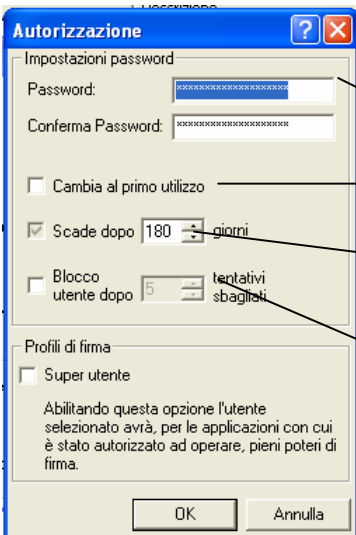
Autorizzazione

Impostazioni password

Password: xxxxxxxxxxxxxxxxxxxx

Conferma Password: xxxxxxxxxxxxxxxxxxxx

Cambia al primo utilizzo

Scade dopo 180 giorni

Blocco utente dopo 5 tentativi sbagliati

Profili di firma

Super utente

Abilitando questa opzione l'utente selezionato avrà, per le applicazioni con cui è stato autorizzato ad operare, pieni poteri di firma.

OK

Annulla